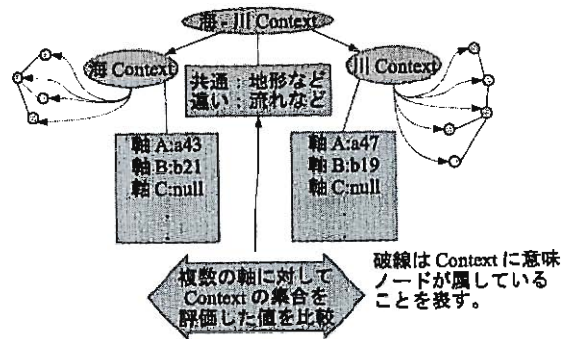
海 - 川 Context

海 Context

共通：地形など
違い：流れなど

川 Context

軸 A:a43
軸 B:b21
軸 C:null

軸 A:a47
軸 B:b19
軸 C:null

複数の軸に対して Context の集合を評価した値を比較

破線は Context に意味ノードが属していることを表す。